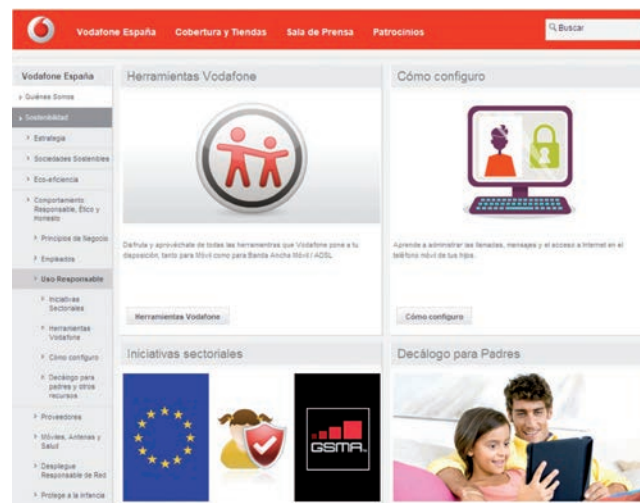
Vodafone España Cobertura y Tiendas Sala de Prensa Patrocinios

Buscar

Vodafone España

Quiénes Somos

Sostenibilidad

Estrategia

Sociedades Sostenibles

Eco-eficiencia

Comportamiento Responsable, Ético y Honesto

Principios de Negocio

Empleados

Uso Responsable

Iniciativas Sectoriales

Herramientas Vodafone

Cómo configuro

Decálogo para padres y otros recursos

Proveedores

Móviles, Antenas y Salud

Despliegue Responsable de Red

Protege a la Infancia

Herramientas Vodafone

Disfruta y aprovéchate de todas las herramientas que Vodafone pone a tu disposición, tanto para Móvil como para Banda Ancha Móvil / ADSL

Herramientas Vodafone

Cómo configuro

Aprende a administrar las llamadas, mensajes y el acceso a Internet en el teléfono móvil de tus hijos.

Cómo configuro

Iniciativas sectoriales

GSMA

Decálogo para Padres